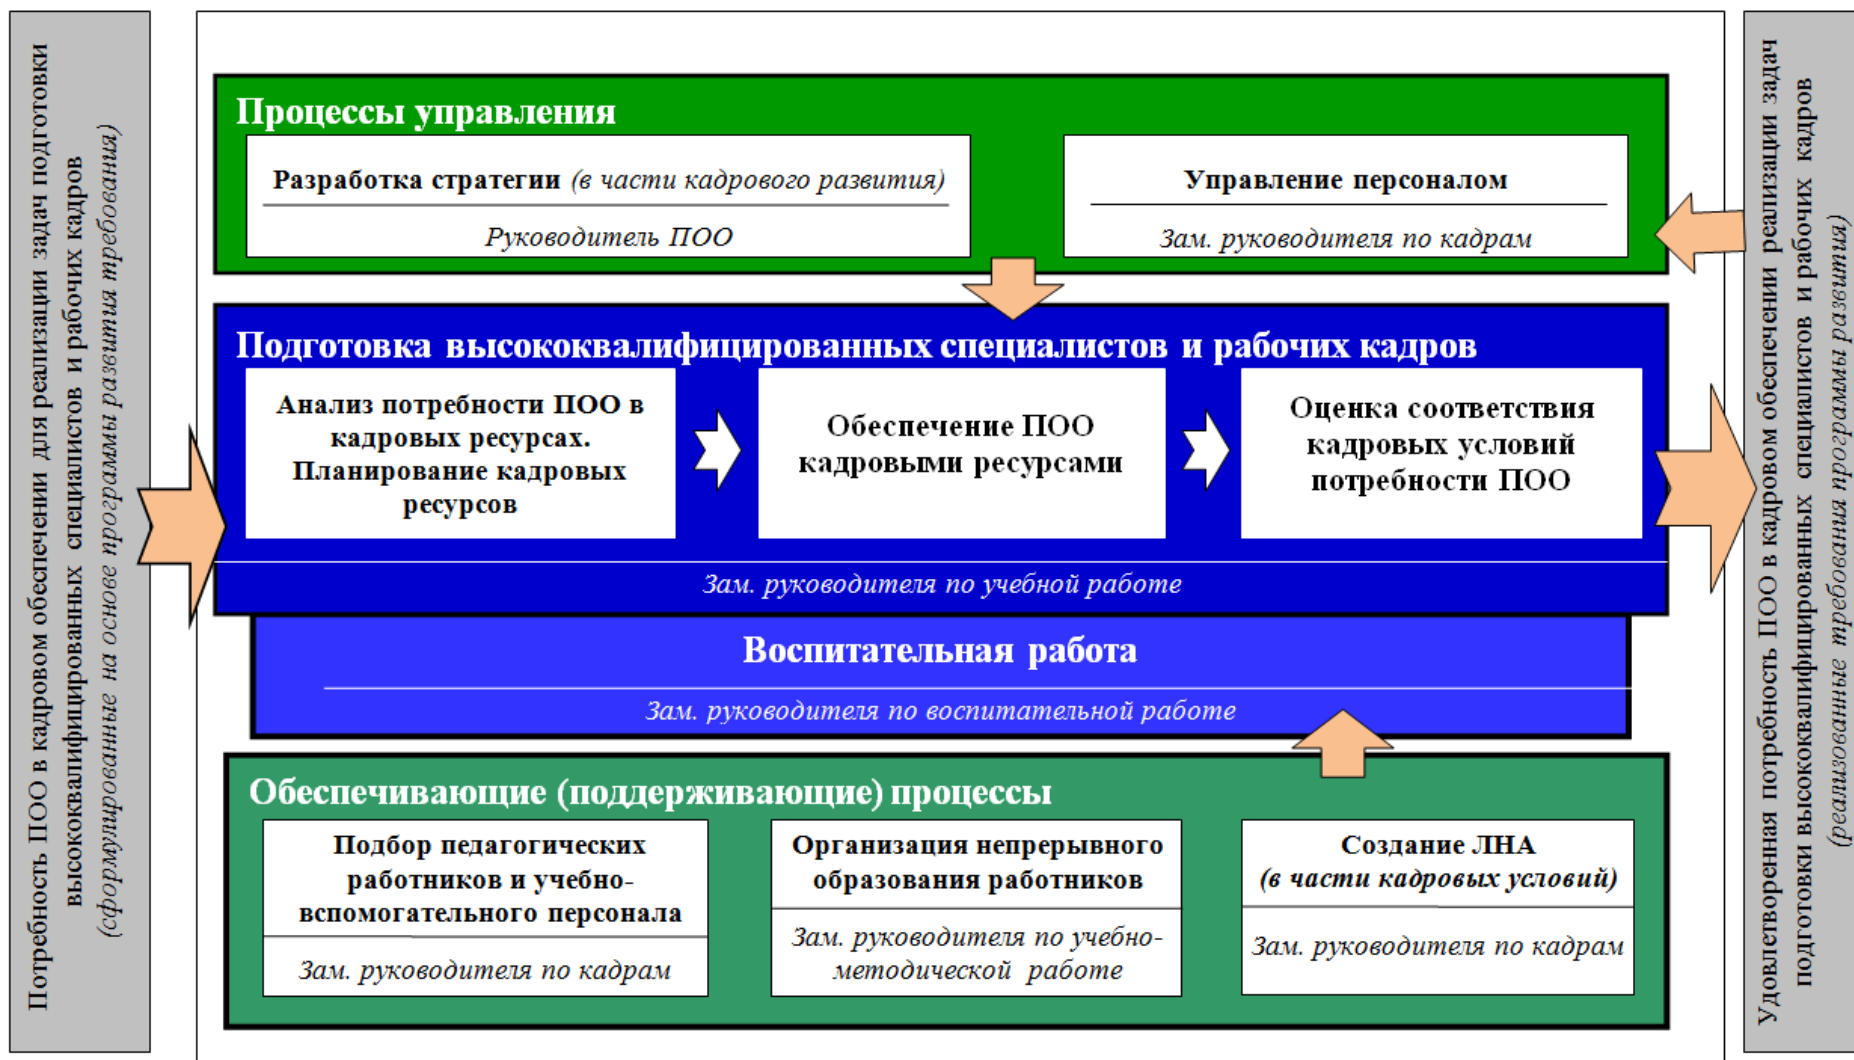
Потребность ПОО в кадровом обеспечении для реализации задач подготовки высококвалифицированных специалистов и рабочих кадров (сформулированные на основе программы развития требования)

Процессы управления

Разработка стратегии (в части кадрового развития)
Руководитель ПОО

Управление персоналом
Зам. руководителя по кадрам

Подготовка высококвалифицированных специалистов и рабочих кадров

Анализ потребности ПОО в кадровых ресурсах. Планирование кадровых ресурсов

Обеспечение ПОО кадровыми ресурсами

Оценка соответствия кадровых условий потребности ПОО

Зам. руководителя по учебной работе

Воспитательная работа
Зам. руководителя по воспитательной работе

Обеспечивающие (поддерживающие) процессы

Подбор педагогических работников и учебно-вспомогательного персонала
Зам. руководителя по кадрам

Организация непрерывного образования работников
Зам. руководителя по учебно-методической работе

Создание ЛНА (в части кадровых условий)
Зам. руководителя по кадрам

Удовлетворенная потребность ПОО в кадровом обеспечении реализации задач подготовки высококвалифицированных специалистов и рабочих кадров (реализованные требования программы развития)